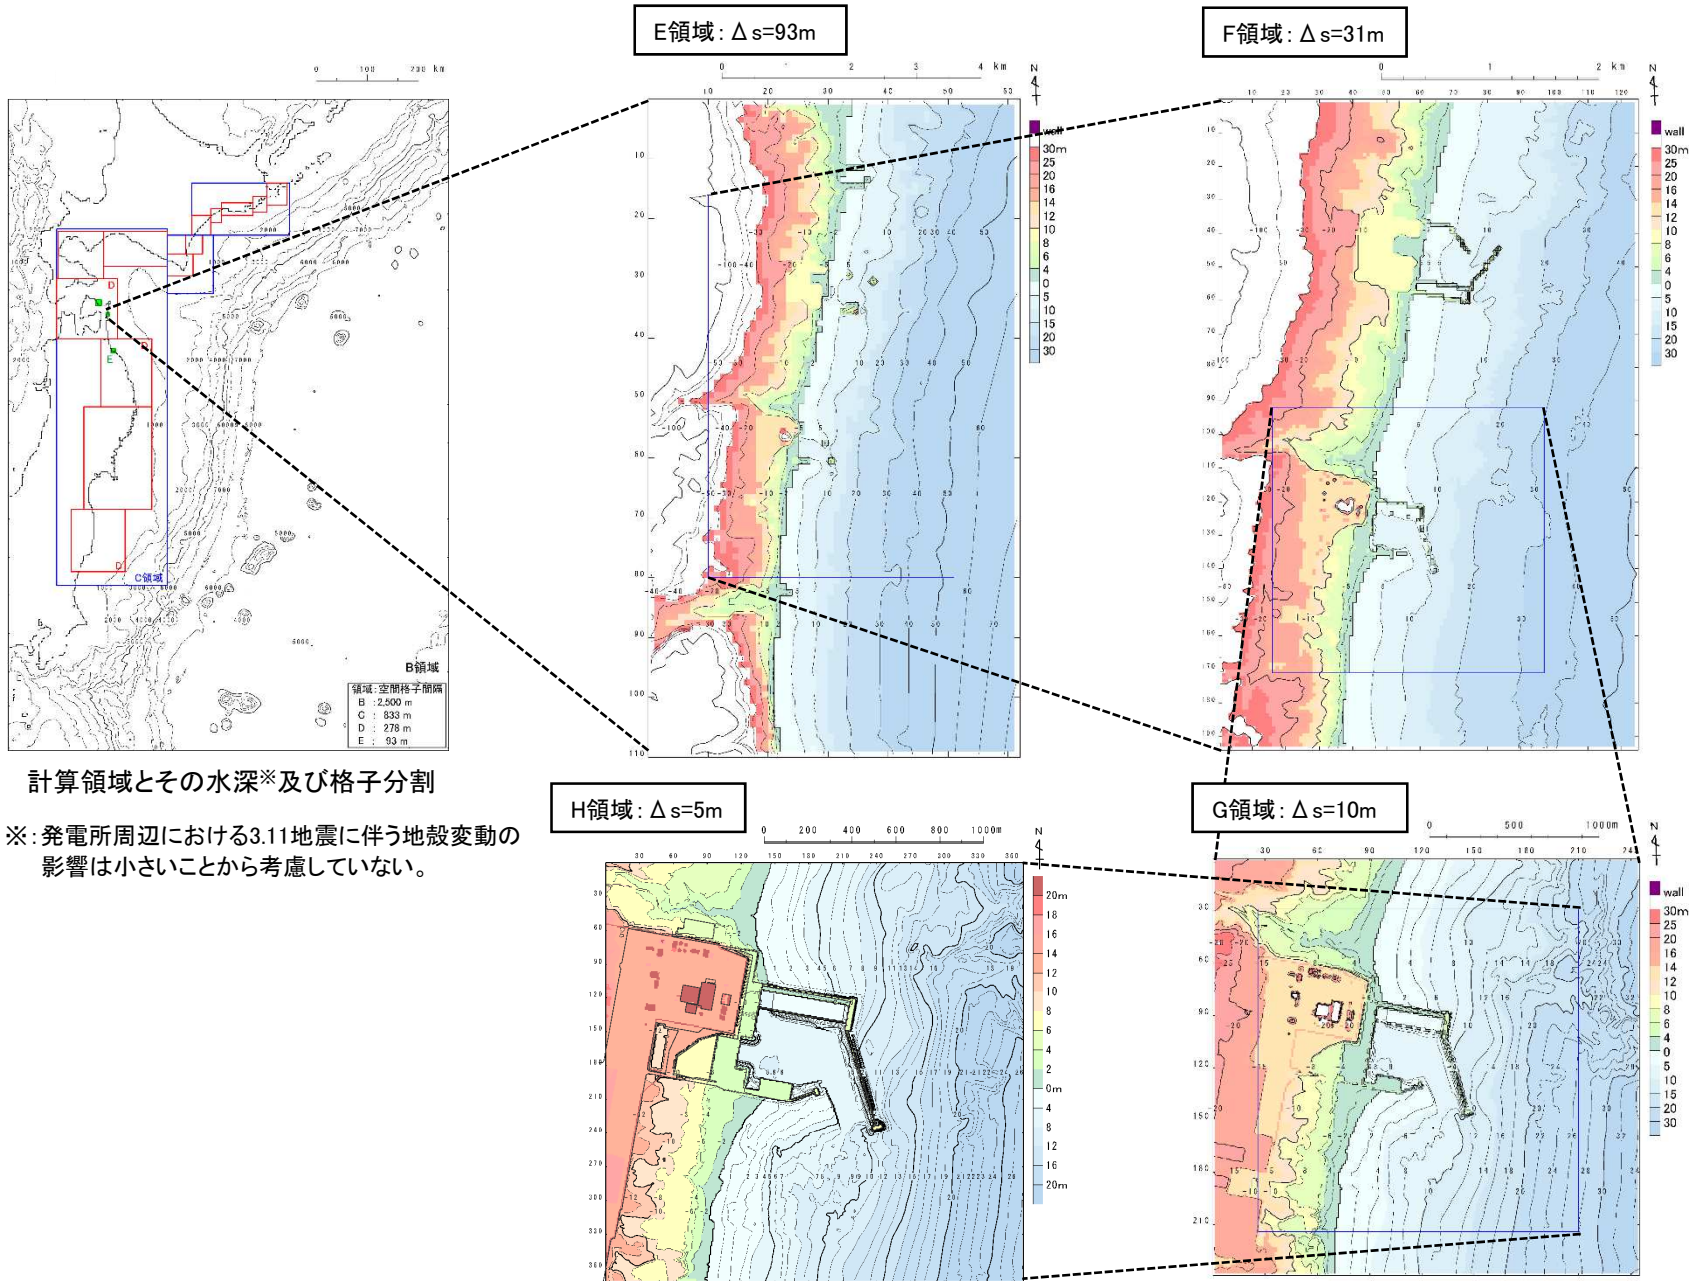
E領域：Δs=93m

F領域：Δs=31m

0 100 200 km

B領域

C領域

D

E

領域：空間格子間隔
B ：2,500 m
C ：833 m
D ：278 m
E ：93 m

計算領域とその水深※及び格子分割

※：発電所周辺における3.11地震に伴う地殻変動の影響は小さいことから考慮していない。

wall
30m
25
20
16
14
12
10
8
6
4
0
5
10
15
20
30

H領域：Δs=5m

0 200 400 600 800 1000m

20m
18
16
14
12
10
8
6
4
2
0m
4
8
12
16
20m

G領域：Δs=10m

0 500 1000m

wall
30m
25
20
16
14
12
10
8
6
4
0
5
10
15
20
30